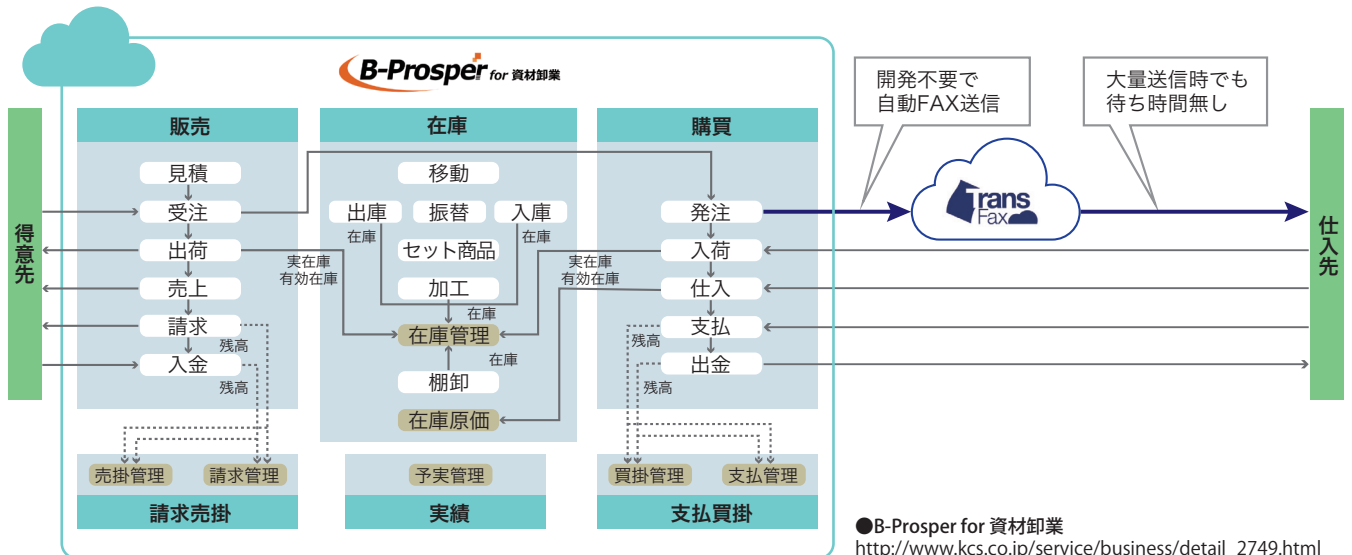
B-Prosper for 資材卸業

開発不要で
自動FAX送信

大量送信時でも
待ち時間無し

得意先

販売

見積
受注
出荷
売上
請求
入金
残高
残高

在庫

移動
出庫
振替
入庫
在庫
在庫
セット商品
加工
在庫
在庫管理
在庫
棚卸
在庫原価
実在庫
有効在庫
実在庫
有効在庫

購買

発注
入荷
仕入
支払
出金
残高
残高

Trans Fax

仕入先

売掛管理
請求管理
請求売掛

予実管理
実績

買掛管理
支払管理
支払買掛

●B-Prosper for 資材卸業
http://www.kcs.co.jp/service/business/detail_2749.html